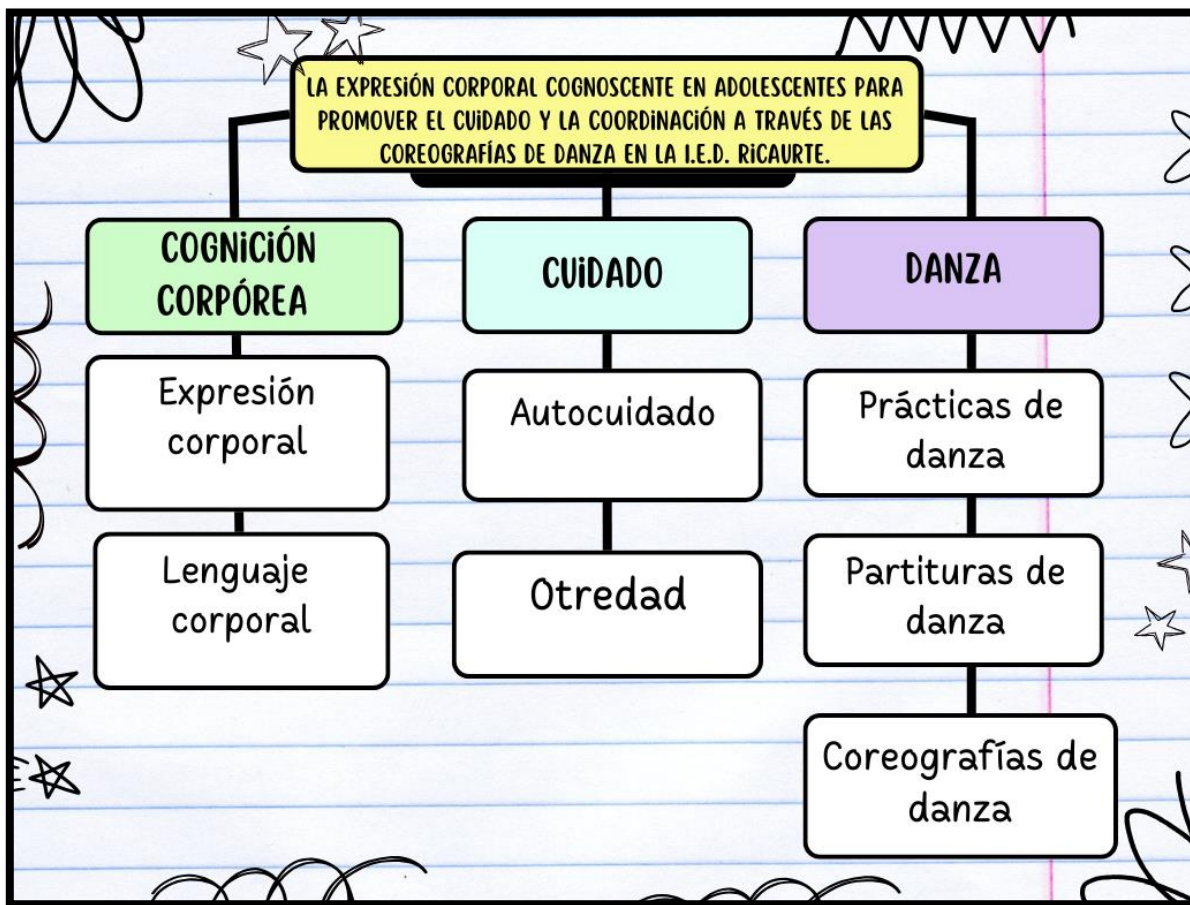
LA EXPRESIÓN CORPORAL COGNOSCENTE EN ADOLESCENTES PARA PROMOVER EL CUIDADO Y LA COORDINACIÓN A TRAVÉS DE LAS COREOGRAFÍAS DE DANZA EN LA I.E.D. RICAURTE.

COGNICIÓN CORPÓREA

Expresión corporal

Lenguaje corporal

CUIDADO

Autocuidado

Otredad

DANZA

Prácticas de danza

Partituras de danza

Coreografías de danza